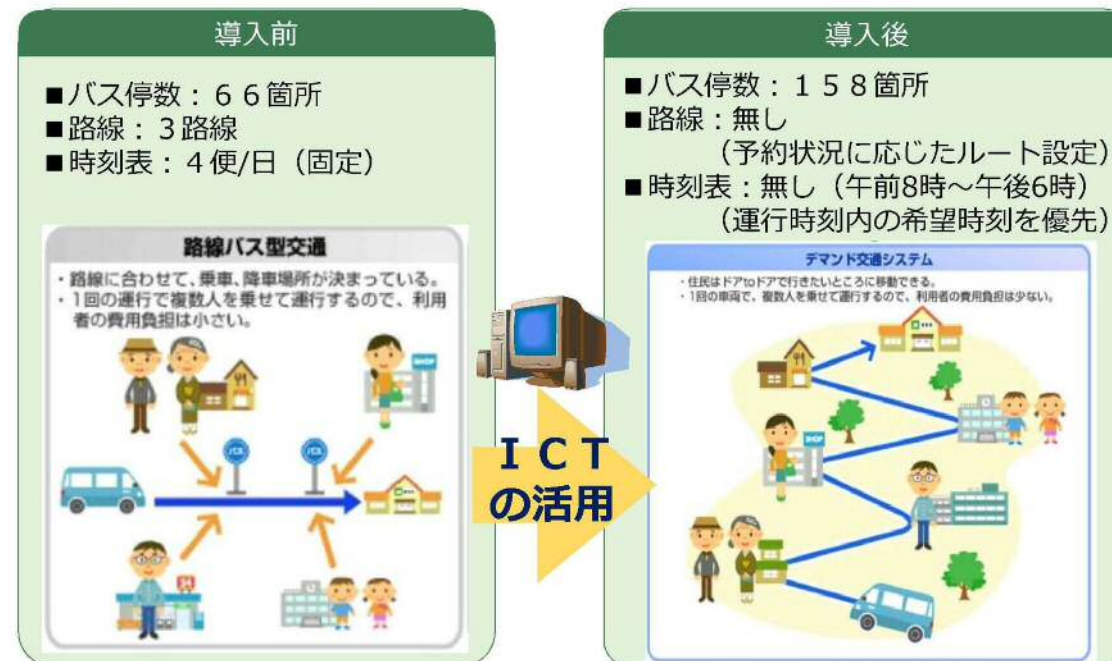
導入前

■バス停数：６６箇所
■路線：３路線
■時刻表：４便/日（固定）

路線バス型交通

・路線に合わせて、乗車、降車場所が決まっている。
・1回の運行で複数人を乗せて運行するので、利用者の費用負担は小さい。

バス　バス　SHOP

ＩＣＴ
の活用

導入後

■バス停数：１５８箇所
■路線：無し
（予約状況に応じたルート設定）
■時刻表：無し（午前8時～午後6時）
（運行時刻内の希望時刻を優先）

デマンド交通システム

・住民はドアtoドアで行きたいところに移動できる。
・1回の車両で、複数人を乗せて運行するので、利用者の費用負担は少ない。

SHOP